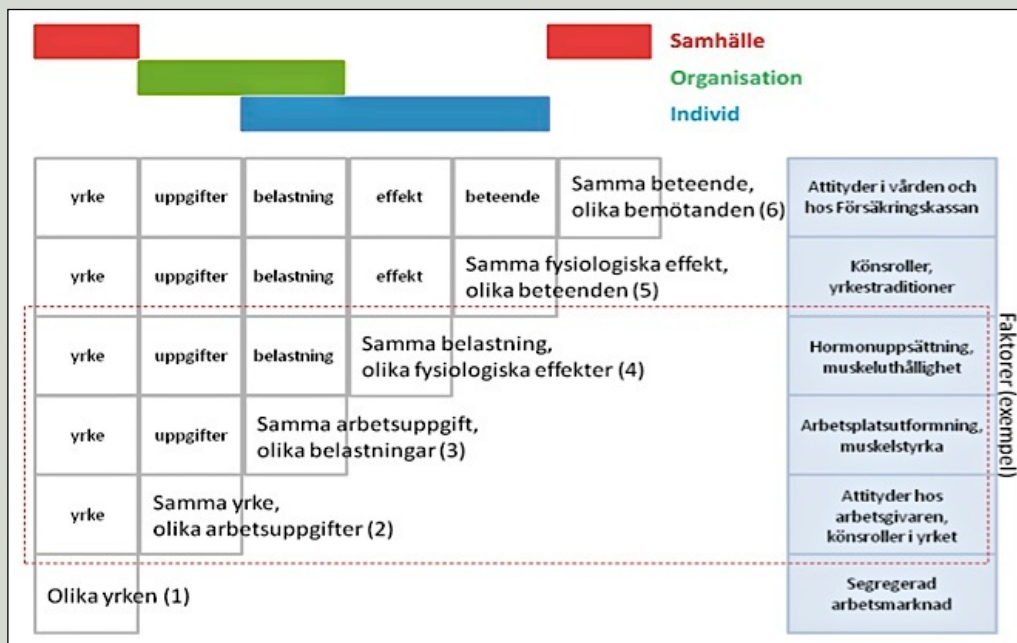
Samhälle
Organisation
Individ

yrke | uppgifter | belastning | effekt | beteende | Samma beteende, olika bemötanden (6) | Attityder i vården och hos Försäkringskassan

yrke | uppgifter | belastning | effekt | Samma fysiologiska effekt, olika beteenden (5) | Könsroller, yrkestraditioner

yrke | uppgifter | belastning | Samma belastning, olika fysiologiska effekter (4) | Hormonuppsättning, muskeluthållighet

yrke | uppgifter | Samma arbetsuppgift, olika belastningar (3) | Arbetsplatsutformning, muskelstyrka

yrke | Samma yrke, olika arbetsuppgifter (2) | Attityder hos arbetsgivaren, könsroller i yrket

Olika yrken (1) | Segregerad arbetsmarknad

Faktorer (exempel)